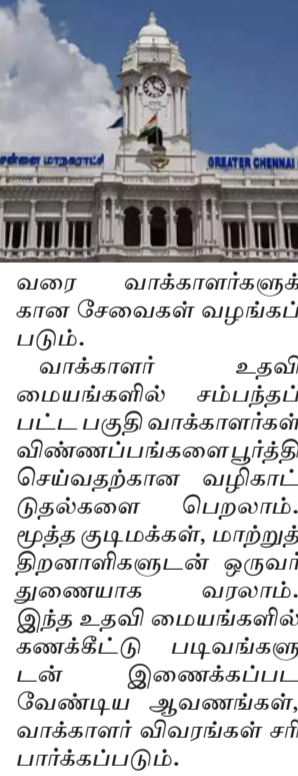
சென்னை மாநகராட்சி GREATER CHENNAI

வரை வாக்காளர்களுக்கான சேவைகள் வழங்கப்படும்.

வாக்காளர் உதவி மையங்களில் சம்பந்தப்பட்ட பகுதி வாக்காளர்கள் விண்ணப்பங்களைபூர்த்தி செய்வதற்கான வழிகாட்டுதல்களை பெறலாம். மூத்த குடிமக்கள், மாற்றுத்திறனாளிகளுடன் ஒருவர் துணையாக வரலாம். இந்த உதவி மையங்களில் கணக்கீட்டு படிவங்களுடன் இணைக்கப்பட வேண்டிய ஆவணங்கள், வாக்காளர் விவரங்கள் சரி பார்க்கப்படும்.